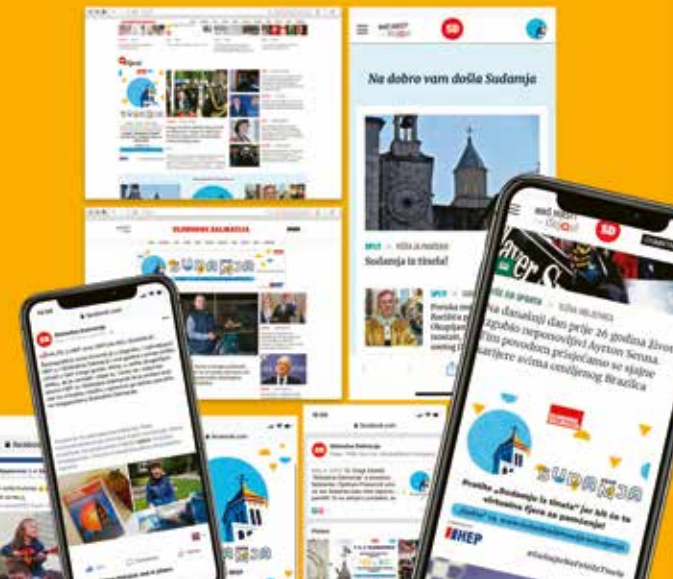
SD

Na dobro vam došla Sudamja

SPLIT · SVIJA MARTINIĆ

Sudamja iz tisaka!

SLOBODNA DALMACIJA

SUDAMJA

SPORT · ZA SPORTAŠE · ELENA ARLOVSKI

Prošlo je danas dan prije 26 godina život izgubio nezaboravljeni Ayrton Senna. Tim povodom prisjećamo se sjajne karijere svima omiljenog Brazilca

SUDAMJA

HEP

facebook.com

Slobodna Dalmacija